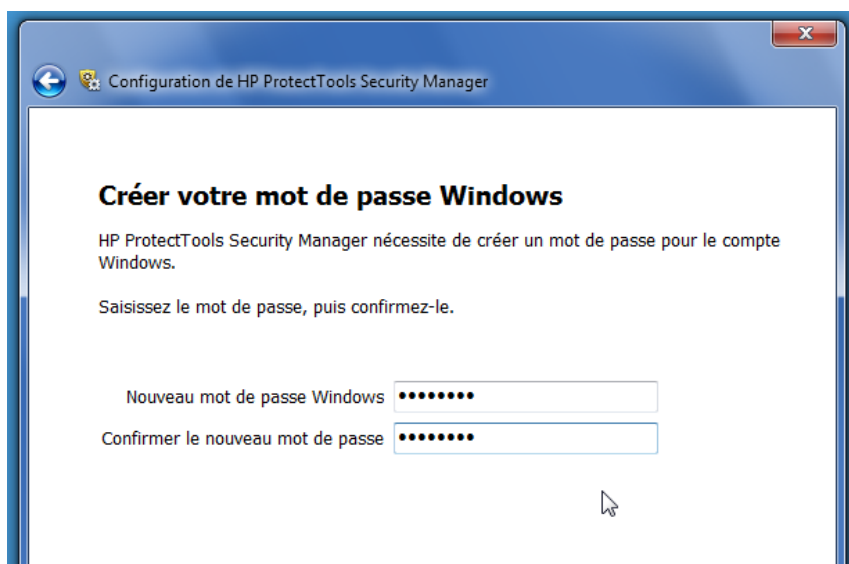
Configuration de HP ProtectTools Security Manager

Créer votre mot de passe Windows

HP ProtectTools Security Manager nécessite de créer un mot de passe pour le compte Windows.

Saisissez le mot de passe, puis confirmez-le.

Nouveau mot de passe Windows ••••••••

Confirmer le nouveau mot de passe ••••••••